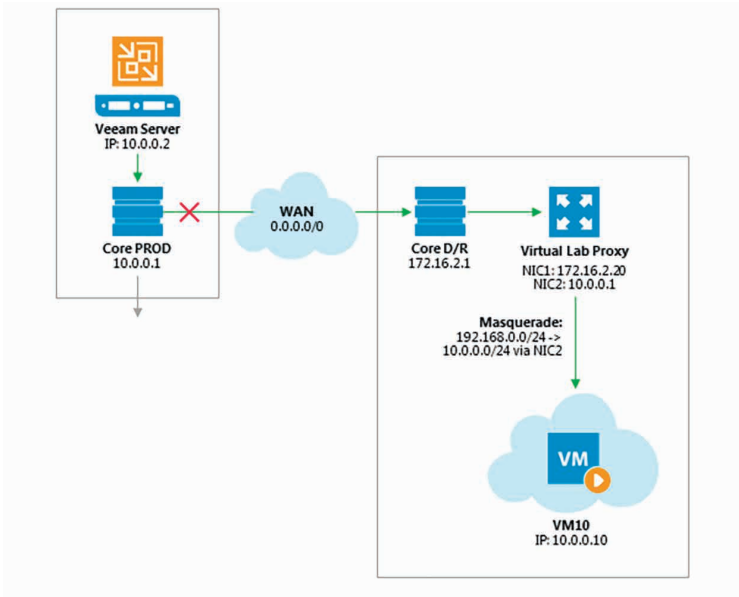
Veeam Server
IP: 10.0.0.2

Core PROD
10.0.0.1

WAN
0.0.0.0/0

Core D/R
172.16.2.1

Virtual Lab Proxy
NIC1: 172.16.2.20
NIC2: 10.0.0.1

Masquerade:
192.168.0.0/24 ->
10.0.0.0/24 via NIC2

VM

VM10
IP: 10.0.0.10